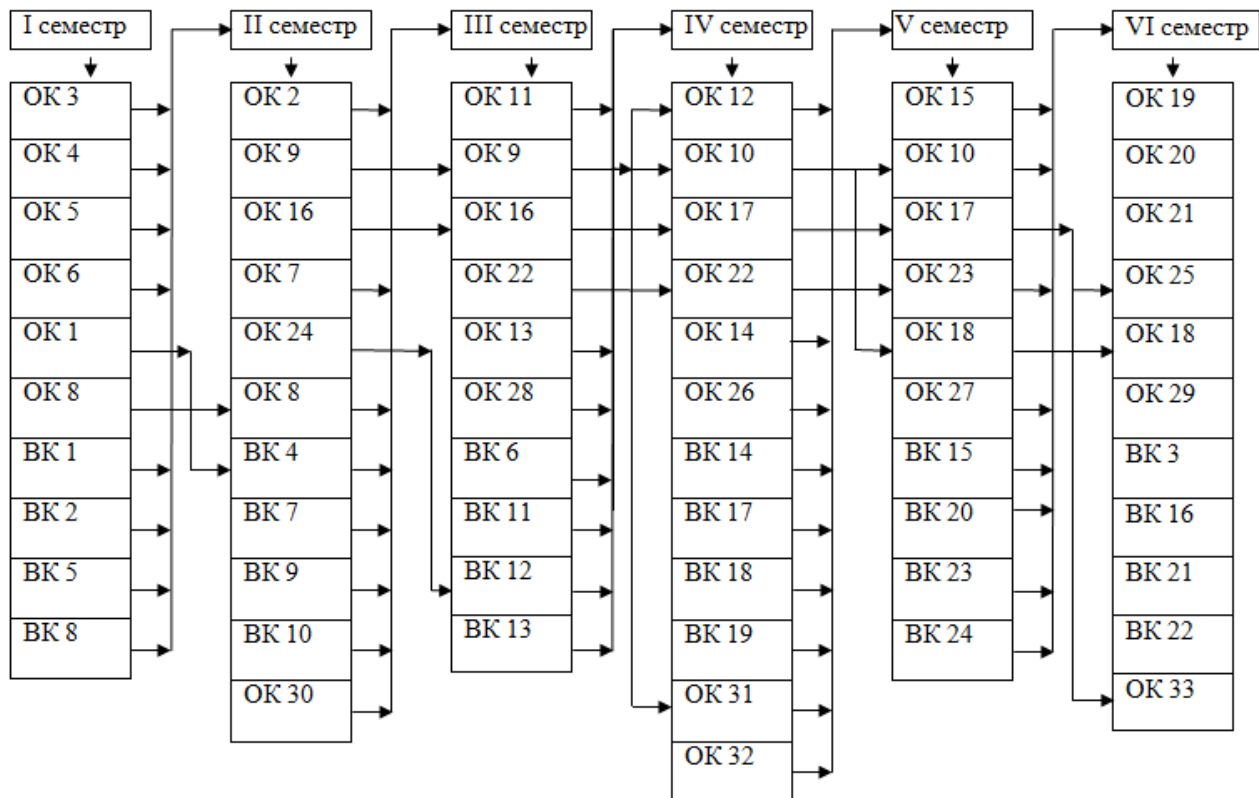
I семестр

ОК 3
ОК 4
ОК 5
ОК 6
ОК 1
ОК 8
ВК 1
ВК 2
ВК 5
ВК 8

II семестр

ОК 2
ОК 9
ОК 16
ОК 7
ОК 24
ОК 8
ВК 4
ВК 7
ВК 9
ВК 10
ОК 30

III семестр

ОК 11
ОК 9
ОК 16
ОК 22
ОК 13
ОК 28
ВК 6
ВК 11
ВК 12
ВК 13

IV семестр

ОК 12
ОК 10
ОК 17
ОК 22
ОК 14
ОК 26
ВК 14
ВК 17
ВК 18
ВК 19
ОК 31
ОК 32

V семестр

ОК 15
ОК 10
ОК 17
ОК 23
ОК 18
ОК 27
ВК 15
ВК 20
ВК 23
ВК 24

VI семестр

ОК 19
ОК 20
ОК 21
ОК 25
ОК 18
ОК 29
ВК 3
ВК 16
ВК 21
ВК 22
ОК 33